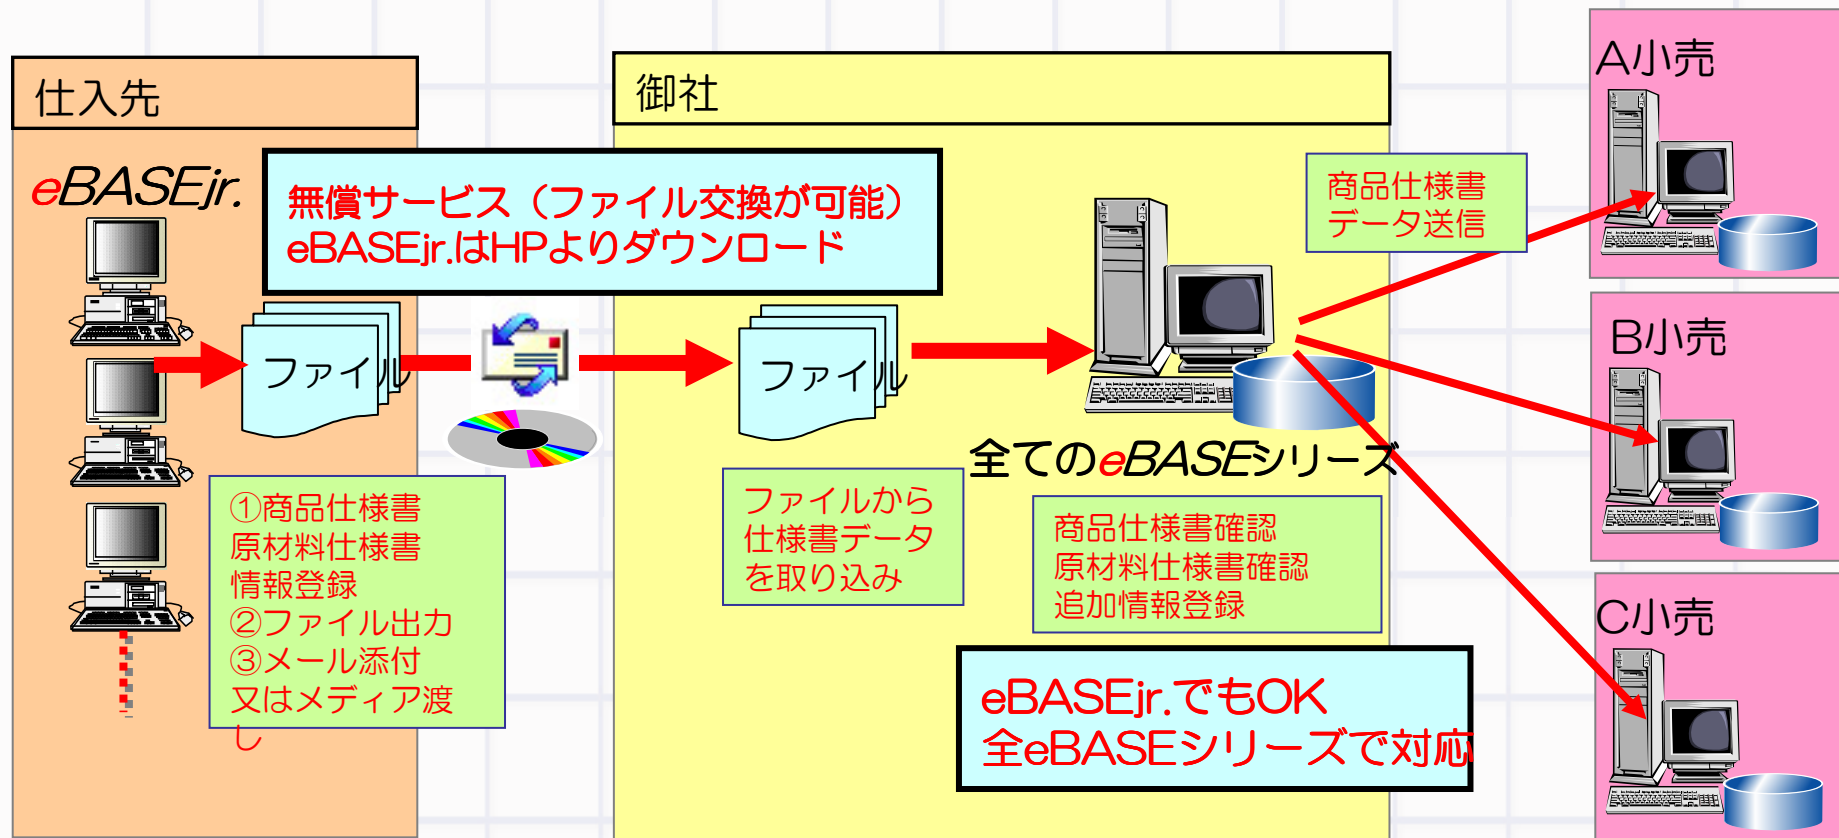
仕入先

eBASEjr.

無償サービス（ファイル交換が可能）
eBASEjr.はHPよりダウンロード

ファイル

①商品仕様書
原材料仕様書
情報登録
②ファイル出力
③メール添付
又はメディア渡し

御社

ファイル

ファイルから
仕様書データ
を取り込み

全てのeBASEシリーズ

商品仕様書確認
原材料仕様書確認
追加情報登録

eBASEjr.でもOK
全eBASEシリーズで対応

商品仕様書
データ送信

A小売

B小売

C小売